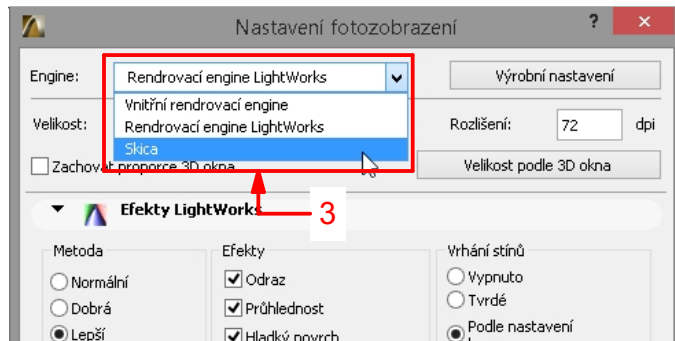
Nastavení fotozobrazení

?

Engine:

Rendrovací engine LightWorks

Výrobní nastavení

Vnitřní rendrovací engine

Rendrovací engine LightWorks

Skica

Velikost:

Rozlišení:

72

dpi

Zachovat proporce 3D okna

Velikost podle 3D okna

3

Efekty LightWorks

Metoda

Normální

Dobrá

Lepší

Efekty

Odraz

Průhlednost

Hladký povrch

Vrhání stínů

Vypnuto

Tvrdé

Podle nastavení